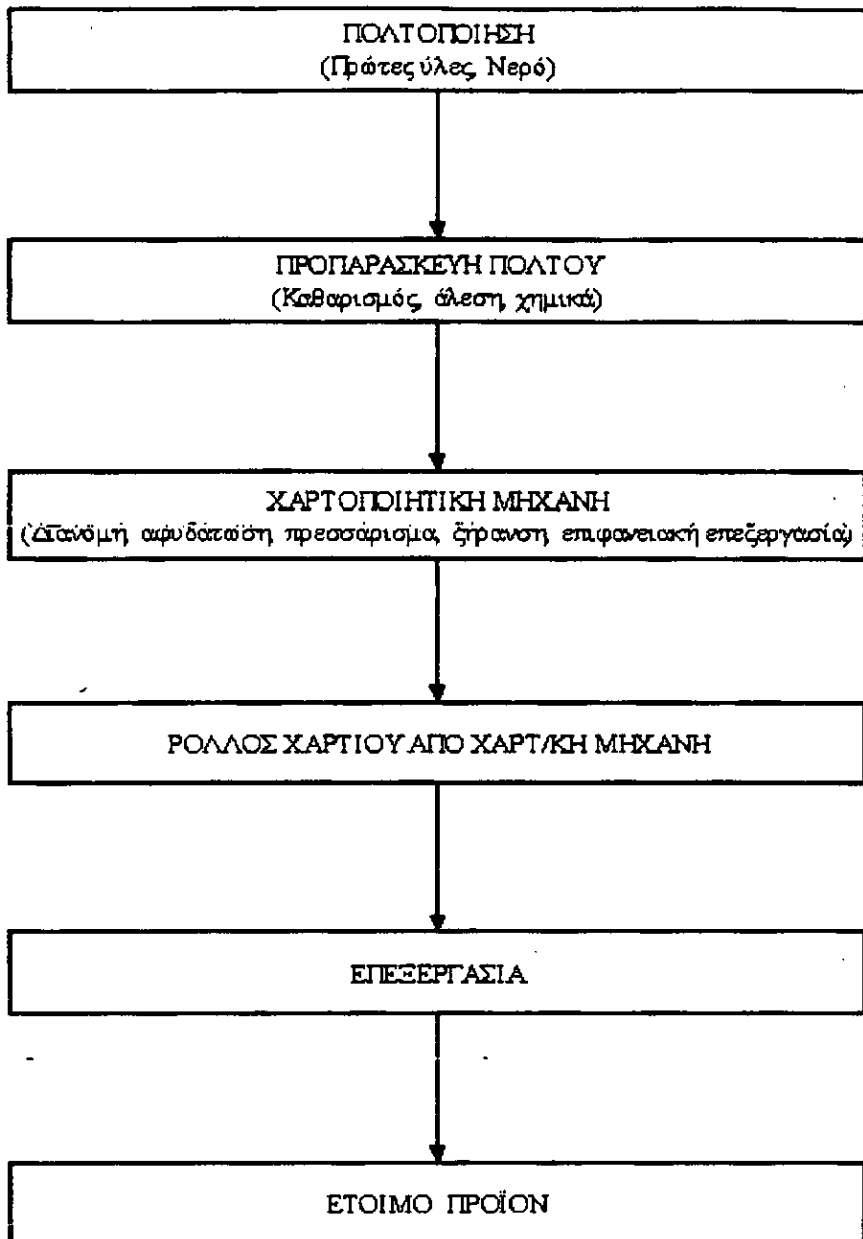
ΠΟΛΤΟΠΟΙΗΣΗ
(Πρώτες ύλες, Νερό)

ΠΡΟΠΑΡΑΣΚΕΥΗ ΠΟΛΤΟΥ
(Καθαρισμός, άλεση, χημικά)

ΧΑΡΤΟΠΟΙΗΤΙΚΗ ΜΗΧΑΝΗ
(Διανομή, αφυδάτωση, πρεσσάρισμα, ξήρανση, επιφανειακή επεξεργασία)

ΡΟΛΛΟΣ ΧΑΡΤΙΟΥ ΑΠΟ ΧΑΡΤ/ΚΗ ΜΗΧΑΝΗ

ΕΠΕΞΕΡΓΑΣΙΑ

ΕΤΟΙΜΟ ΠΡΟΪΟΝ